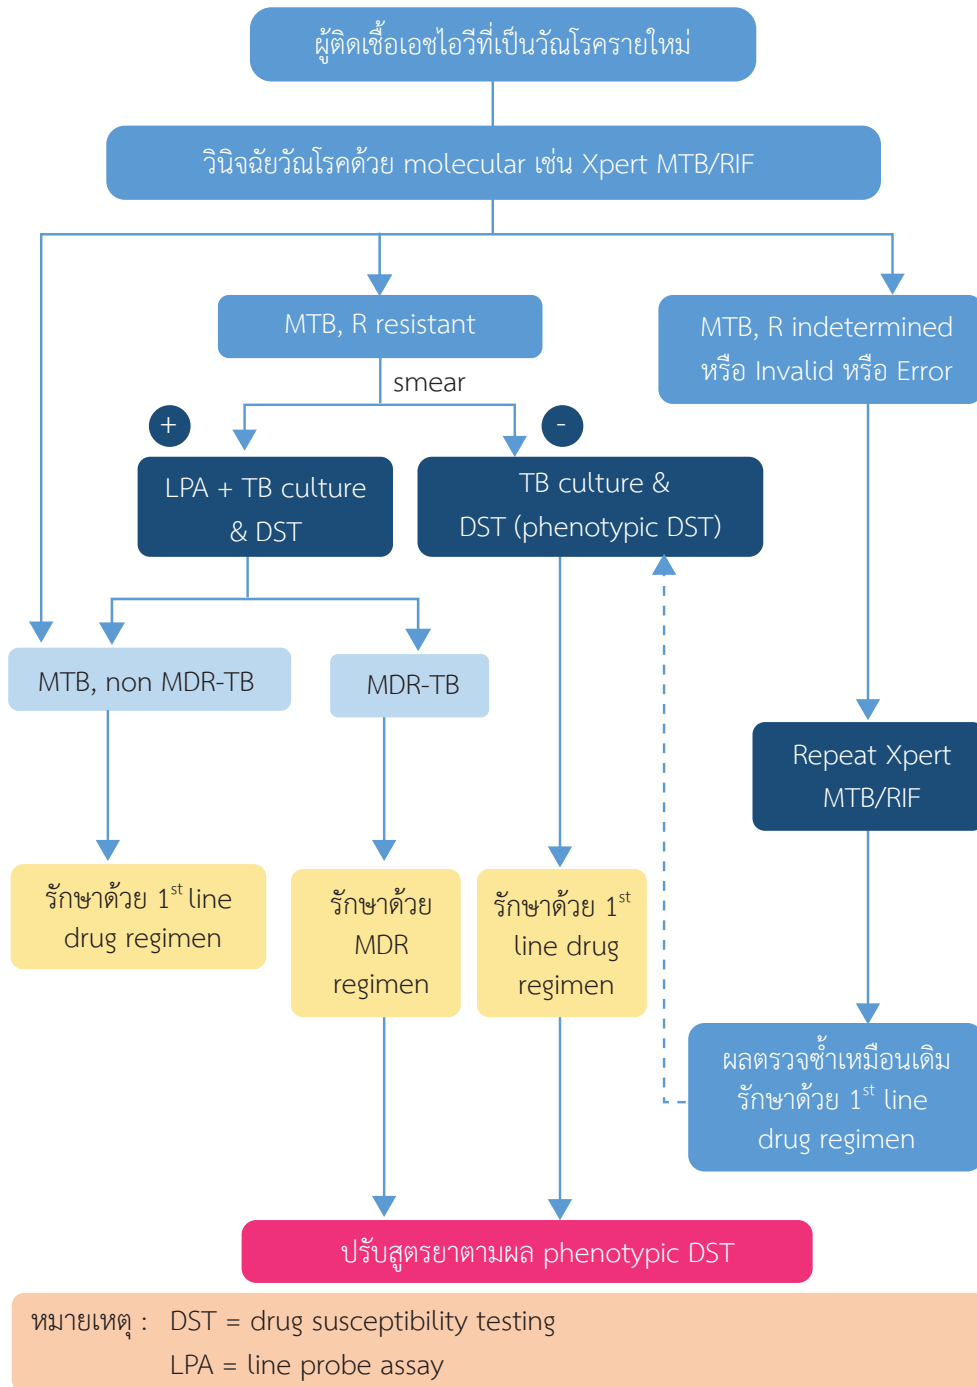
ผู้ติดเชื้อเอชไอวีที่เป็นวัณโรครายใหม่

วินิจฉัยวัณโรคด้วย molecular เช่น Xpert MTB/RIF

MTB, R resistant

MTB, R indetermined หรือ Invalid หรือ Error

smear

+

-

LPA + TB culture & DST

TB culture & DST (phenotypic DST)

MTB, non MDR-TB

MDR-TB

Repeat Xpert MTB/RIF

รักษาด้วย $1^{st}$ line drug regimen

รักษาด้วย MDR regimen

รักษาด้วย $1^{st}$ line drug regimen

ผลตรวจซ้ำเหมือนเดิม รักษาด้วย $1^{st}$ line drug regimen

ปรับสูตรยาตามผล phenotypic DST

หมายเหตุ : DST = drug susceptibility testing
LPA = line probe assay